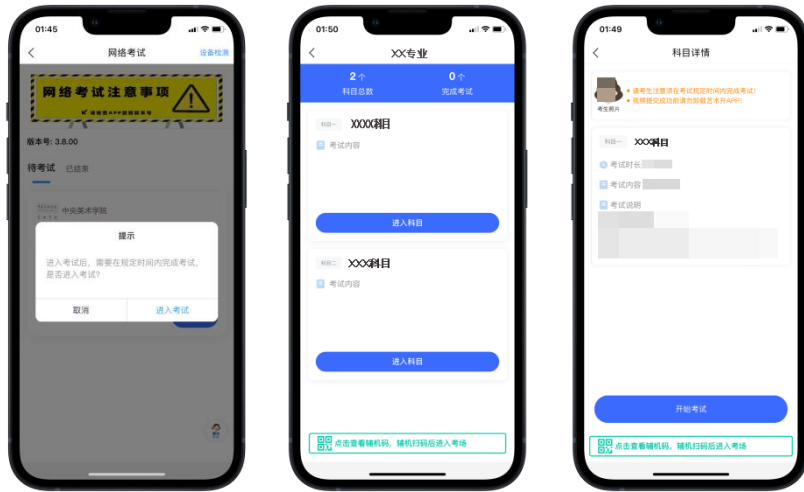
01:45

网络考试 设备检测

网络考试注意事项

请注意APP版本号

版本号: 3.8.00

待考试 已结束

中央美术学院

提示

进入考试后，需要在规定时间内完成考试，是否进入考试?

取消 进入考试

01:50

XX专业

2个
科目总数

0个
完成考试

科目一 XXXX科目

考试内容

进入科目

科目二 XXX科目

考试内容

进入科目

点击查看辅机码，辅机扫码后进入考场

01:49

科目详情

考生照片

● 请考生注意须在考试规定时间内完成考试!
● 视频提交成功前请勿卸载艺术升APP!

科目一 XXX科目

考试时长

考试内容

考试说明

开始考试

点击查看辅机码，辅机扫码后进入考场